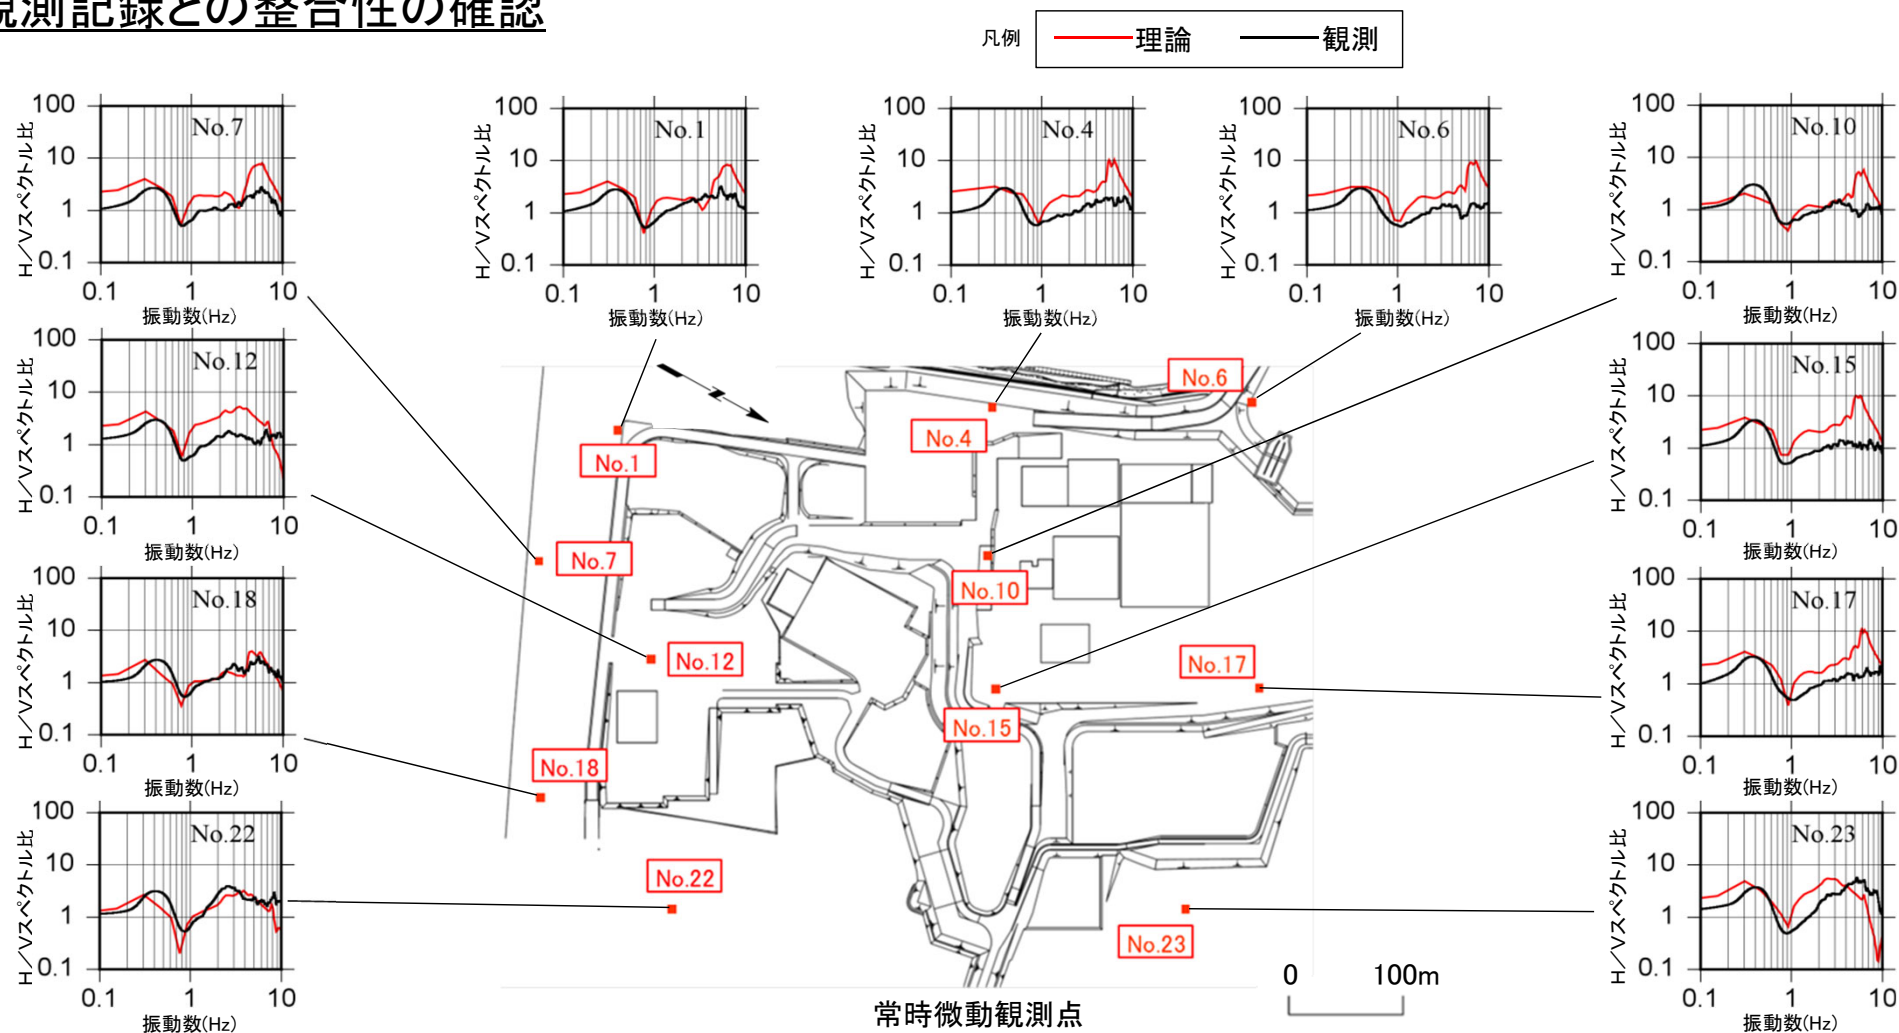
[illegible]測記録との整合性の確認

凡例 理論 観測

No.7
100
10
1
0.1
0.1 1 10
振動数(Hz)
H/Vスペクトル比

No.1
100
10
1
0.1
0.1 1 10
振動数(Hz)
H/Vスペクトル比

No.4
100
10
1
0.1
0.1 1 10
振動数(Hz)
H/Vスペクトル比

No.6
100
10
1
0.1
0.1 1 10
振動数(Hz)
H/Vスペクトル比

No.10
100
10
1
0.1
0.1 1 10
振動数(Hz)
H/Vスペクトル比

No.12
100
10
1
0.1
0.1 1 10
振動数(Hz)
H/Vスペクトル比

No.15
100
10
1
0.1
0.1 1 10
振動数(Hz)
H/Vスペクトル比

No.18
100
10
1
0.1
0.1 1 10
振動数(Hz)
H/Vスペクトル比

No.17
100
10
1
0.1
0.1 1 10
振動数(Hz)
H/Vスペクトル比

No.22
100
10
1
0.1
0.1 1 10
振動数(Hz)
H/Vスペクトル比

No.23
100
10
1
0.1
0.1 1 10
振動数(Hz)
H/Vスペクトル比

No.6
No.4
No.1
No.7
No.10
No.12
No.17
No.15
No.18
No.22
No.23

0 100m

常時微動観測点